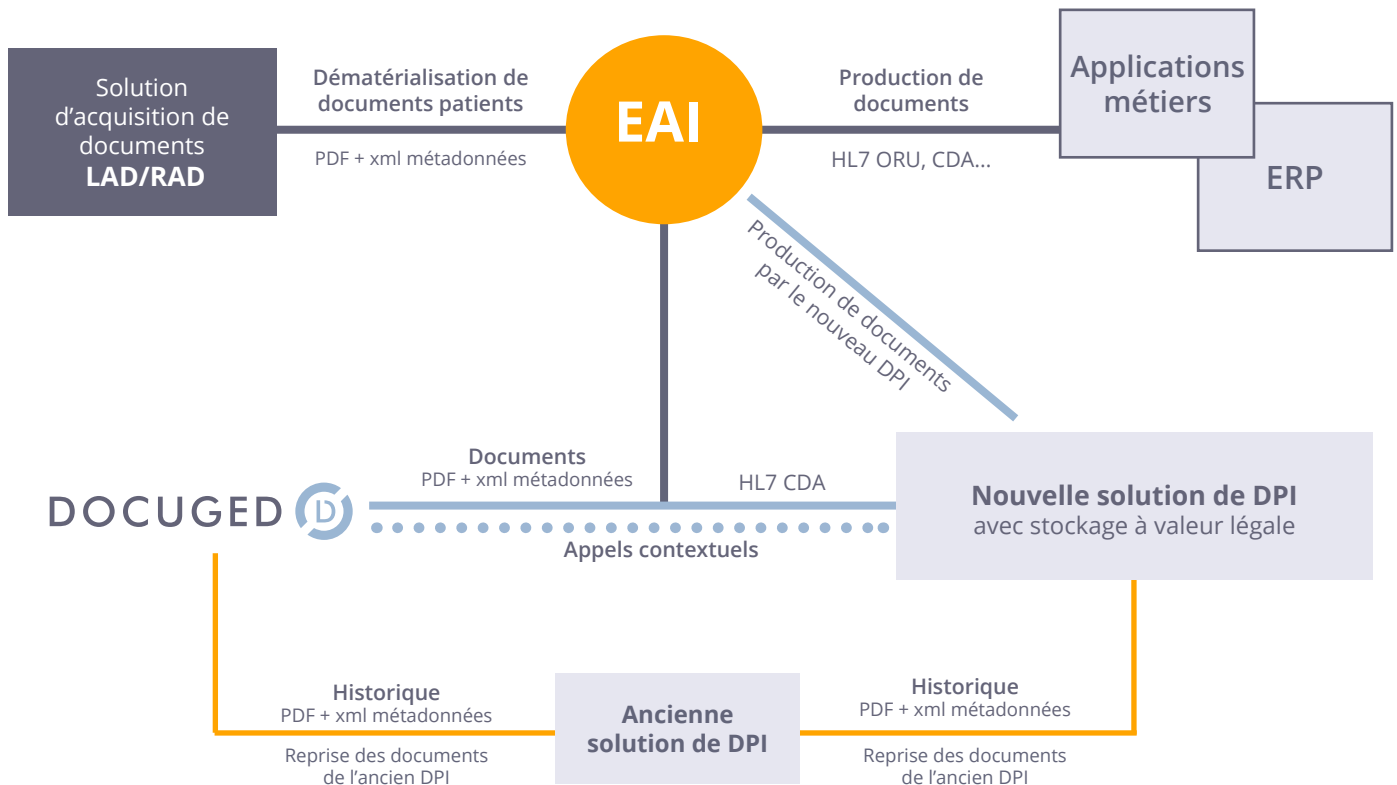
Solution d'acquisition de documents
LAD/RAD

Dématérialisation de documents patients

PDF + xml métadonnées

EAI

Production de documents

HL7 ORU, CDA...

Applications métiers

ERP

Production de documents par le nouveau DPI

Documents
PDF + xml métadonnées

HL7 CDA

DOCUGED

Appels contextuels

Nouvelle solution de DPI
avec stockage à valeur légale

Historique
PDF + xml métadonnées

Reprise des documents de l'ancien DPI

Ancienne solution de DPI

Historique
PDF + xml métadonnées

Reprise des documents de l'ancien DPI